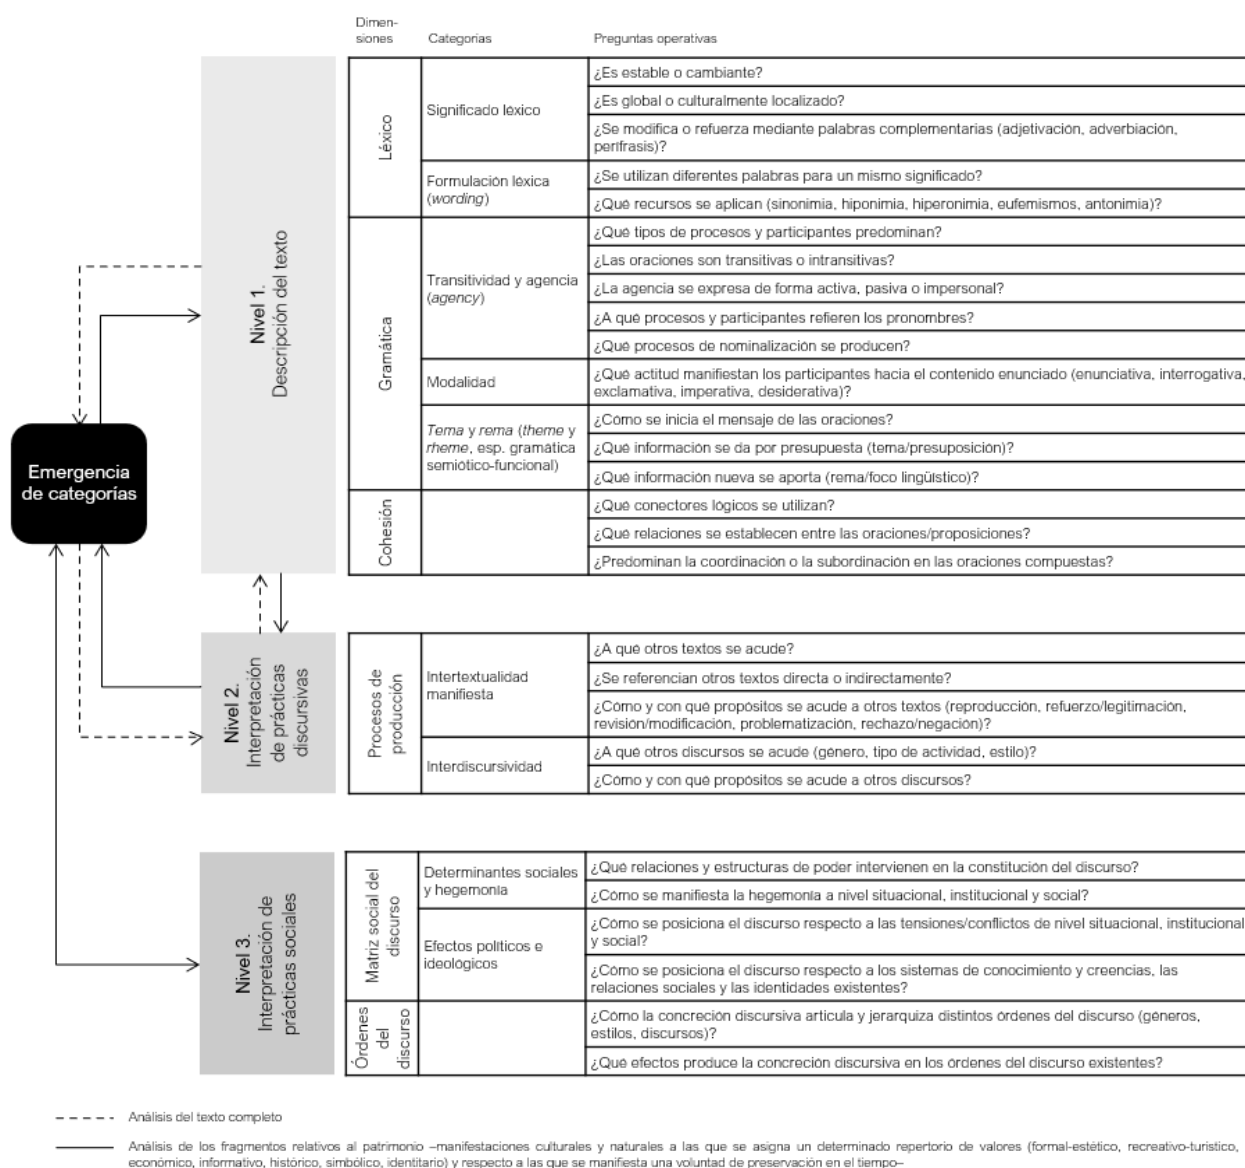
Emergencia de categorías

Nivel 1. Descripción del texto

Nivel 2. Interpretación de prácticas discursivas

Nivel 3. Interpretación de prácticas sociales

| Dimensiones | Categorías | Preguntas operativas |
|---|---|---|
| Léxico | Significado léxico | ¿Es estable o cambiante? |
| | | ¿Es global o culturalmente localizado? |
| | | ¿Se modifica o refuerza mediante palabras complementarias (adjetivación, adverbiación, perífrasis)? |
| | Formulación léxica (*wording*) | ¿Se utilizan diferentes palabras para un mismo significado? |
| | | ¿Qué recursos se aplican (sinonimia, hiponimia, hiperonimia, eufemismos, antonimia)? |
| Gramática | Transitividad y agencia (*agency*) | ¿Qué tipos de procesos y participantes predominan? |
| | | ¿Las oraciones son transitivas o intransitivas? |
| | | ¿La agencia se expresa de forma activa, pasiva o impersonal? |
| | | ¿A qué procesos y participantes refieren los pronombres? |
| | | ¿Qué procesos de nominalización se producen? |
| | Modalidad | ¿Qué actitud manifiestan los participantes hacia el contenido enunciado (enunciativa, interrogativa, exclamativa, imperativa, desiderativa)? |
| | *Tema* y *rema* (*theme* y *rheme*, esp. gramática semiótico-funcional) | ¿Cómo se inicia el mensaje de las oraciones? |
| | | ¿Qué información se da por presupuesta (tema/presuposición)? |
| | | ¿Qué información nueva se aporta (rema/foco lingüístico)? |
| Cohesión | | ¿Qué conectores lógicos se utilizan? |
| | | ¿Qué relaciones se establecen entre las oraciones/proposiciones? |
| | | ¿Predominan la coordinación o la subordinación en las oraciones compuestas? |

| Dimensiones | Categorías | Preguntas operativas |
|---|---|---|
| Procesos de producción | Intertextualidad manifiesta | ¿A qué otros textos se acude? |
| | | ¿Se referencian otros textos directa o indirectamente? |
| | | ¿Cómo y con qué propósitos se acude a otros textos (reproducción, refuerzo/legitimación, revisión/modificación, problematización, rechazo/negación)? |
| | Interdiscursividad | ¿A qué otros discursos se acude (género, tipo de actividad, estilo)? |
| | | ¿Cómo y con qué propósitos se acude a otros discursos? |

| Dimensiones | Categorías | Preguntas operativas |
|---|---|---|
| Matriz social del discurso | Determinantes sociales y hegemonía | ¿Qué relaciones y estructuras de poder intervienen en la constitución del discurso? |
| | | ¿Cómo se manifiesta la hegemonía a nivel situacional, institucional y social? |
| | Efectos políticos e ideológicos | ¿Cómo se posiciona el discurso respecto a las tensiones/conflictos de nivel situacional, institucional y social? |
| | | ¿Cómo se posiciona el discurso respecto a los sistemas de conocimiento y creencias, las relaciones sociales y las identidades existentes? |
| Órdenes del discurso | | ¿Cómo la concreción discursiva articula y jerarquiza distintos órdenes del discurso (géneros, estilos, discursos)? |
| | | ¿Qué efectos produce la concreción discursiva en los órdenes del discurso existentes? |

Análisis del texto completo

Análisis de los fragmentos relativos al patrimonio –manifestaciones culturales y naturales a las que se asigna un determinado repertorio de valores (formal-estético, recreativo-turístico, económico, informativo, histórico, simbólico, identitario) y respecto a las que se manifiesta una voluntad de preservación en el tiempo–